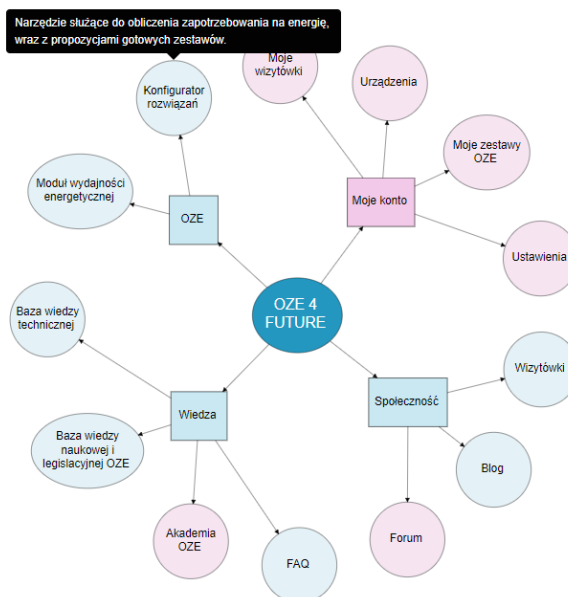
Narzędzie służące do obliczenia zapotrzebowania na energię, wraz z propozycjami gotowych zestawów.

Konfigurator rozwiązań

Moje wizytówki

Urządzenia

Moje zestawy OZE

Moduł wydajności energetycznej

OZE

Moje konto

Ustawienia

Baza wiedzy technicznej

OZE 4 FUTURE

Wizytówki

Wiedza

Społeczność

Baza wiedzy naukowej i legislacyjnej OZE

Blog

Akademia OZE

FAQ

Forum